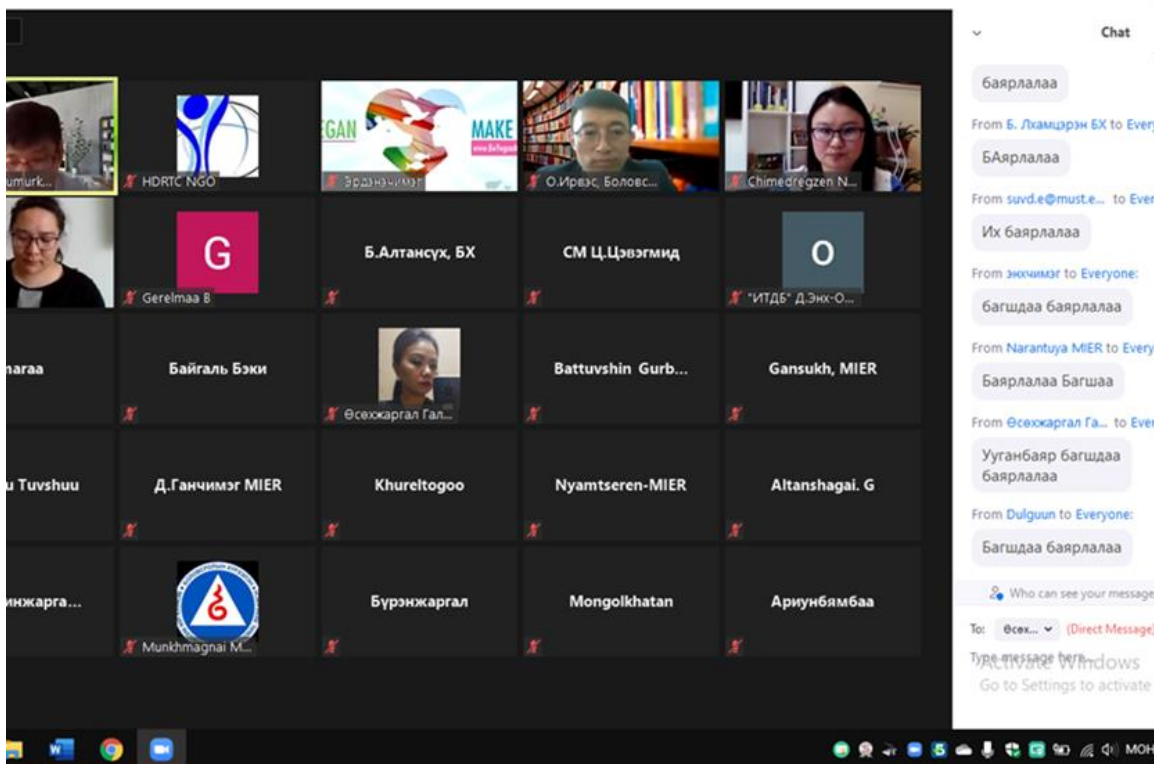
umurk...

HDRTC NGO

EGAN MAKE

Эрдэнэчимэг

О.Ирвэс, Боловс...

Chimedregzen N...

G

Gerelmaa B

Б.Алтансүх, БХ

СМ Ц.Цэвэгмид

O

"ИТДБ" Д.Энх-О...

naraa

Байгаль Бэки

Өсөхжаргал Гал...

Battuvshin Gurb...

Gansukh, MIER

u Tuvshuu

Д.Ганчимэг MIER

Khureltogoo

Nyamtseren-MIER

Altanshagai. G

инжарга...

Munkhmagnai M...

Бүрэнжаргал

Mongolkhatan

Ариунбямбаа

Chat

баярлалаа

From Б. Лхамцэрэн БХ to Every

БАярлалаа

From suvd.e@must.e... to Ever

Их баярлалаа

From энхчимэг to Everyone:

багшдаа баярлалаа

From Narantuya MIER to Every

Баярлалаа Багшаа

From Өсөхжаргал Га... to Ever

Ууганбаяр багшдаа баярлалаа

From Dulguun to Everyone:

Багшдаа баярлалаа

Who can see your message

To: Өсөх... (Direct Message)

Type message here...

Activate Windows

Go to Settings to activate

МОН